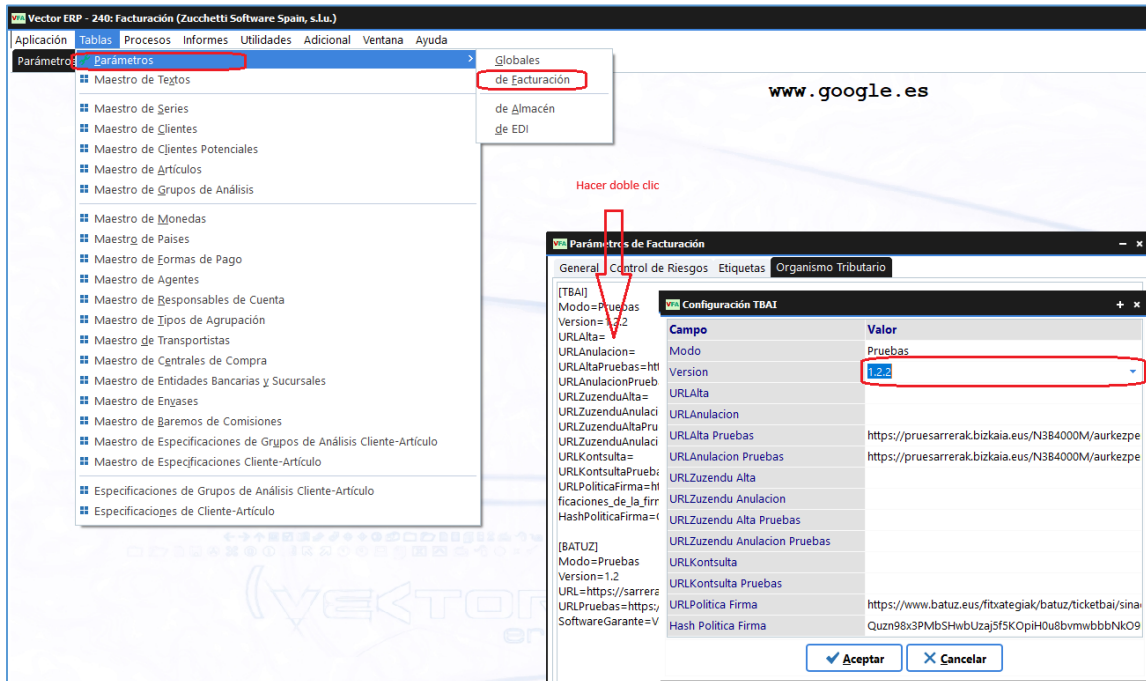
Vector ERP - 240: Facturación (Zucchetti Software Spain, s.l.u.)

Aplicación Tablas Procesos Informes Utilidades Adicional Ventana Ayuda

Parámetros

Parámetros
Maestro de Textos
Maestro de Series
Maestro de Clientes
Maestro de Clientes Potenciales
Maestro de Artículos
Maestro de Grupos de Análisis
Maestro de Monedas
Maestro de Paises
Maestro de Formas de Pago
Maestro de Agentes
Maestro de Responsables de Cuenta
Maestro de Tipos de Agrupación
Maestro de Transportistas
Maestro de Centrales de Compra
Maestro de Entidades Bancarias y Sucursales
Maestro de Envases
Maestro de Baremos de Comisiones
Maestro de Especificaciones de Grupos de Análisis Cliente-Artículo
Maestro de Especificaciones Cliente-Artículo
Especificaciones de Grupos de Análisis Cliente-Artículo
Especificaciones de Cliente-Artículo

Globales
de Facturación
de Almacén
de EDI

www.google.es

Hacer doble clic

Parámetros de Facturación

General Control de Riesgos Etiquetas Organismo Tributario

[TBAI]
Modo=Pruebas
Version=1.2.2
URLAlta=
URLAnulacion=
URLAltaPruebas=htt
URLAnulacionPrueb
URLZuzenduAlta=
URLZuzenduAnulaci
URLZuzenduAltaPru
URLZuzenduAnulaci
URLKontsulta=
URLKontsultaPrueba
URLPoliticaFirma=ht
ficaciones_de_la_firr
HashPoliticaFirma=(

[BATUZ]
Modo=Pruebas
Version=1.2
URL=https://sarrera
URLPruebas=https:/
SoftwareGarante=V

Configuración TBAI

| Campo | Valor |
|---|---|
| Modo | Pruebas |
| Version | 1.2.2 |
| URLAlta | |
| URLAnulacion | |
| URLAlta Pruebas | https://pruesarrerak.bizkaia.eus/N3B4000M/aurkezpe |
| URLAnulacion Pruebas | https://pruesarrerak.bizkaia.eus/N3B4000M/aurkezpe |
| URLZuzendu Alta | |
| URLZuzendu Anulacion | |
| URLZuzendu Alta Pruebas | |
| URLZuzendu Anulacion Pruebas | |
| URLKontsulta | |
| URLKontsulta Pruebas | |
| URLPolitica Firma | https://www.batuz.eus/fitxategiak/batuz/ticketbai/sina |
| Hash Politica Firma | Quzn98x3PMbSHwbUzaj5f5KOpiH0u8bvmwbbbNkO9 |

Aceptar Cancelar